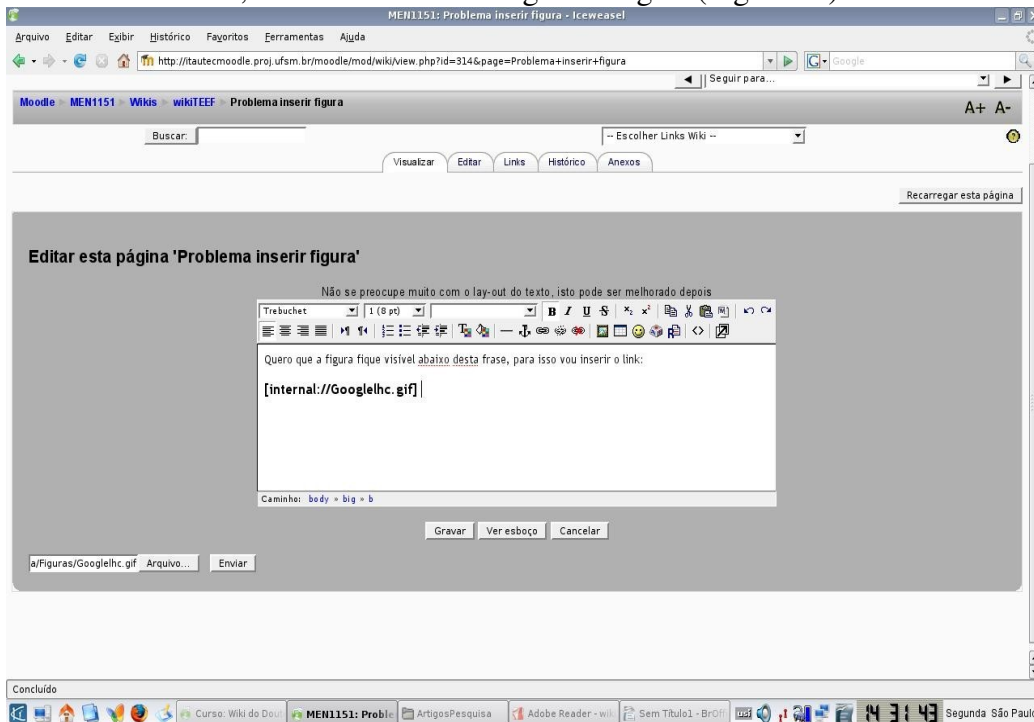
MEN1151: Problema inserir figura - Iceweasel

Arquivo Editar Exibir Histórico Favoritos Ferramentas Ajuda

http://itautecmoodle.proj.ufsm.br/moodle/mod/wiki/view.php?id=314&page=Problema+inserir+figura

Google

Seguir para...

Moodle ▸ MEN1151 ▸ Wikis ▸ wikiTEEF ▸ Problema inserir figura

A+ A-

Buscar:

-- Escolher Links Wiki --

Visualizar | Editar | Links | Histórico | Anexos

Recarregar esta página

Editar esta página 'Problema inserir figura'

Não se preocupe muito com o lay-out do texto, isto pode ser melhorado depois

Trebuchet | 1 (8 pt)

Quero que a figura fique visível abaixo desta frase, para isso vou inserir o link:

[internal://Googlelhc.gif]

Caminho: body » big » b

Gravar | Ver esboço | Cancelar

a/Figuras/Googlelhc.gif Arquivo... Enviar

Concluído

Curso: Wiki do Dou | MEN1151: Proble | ArtigosPesquisa | Adobe Reader - wiki | Sem Título1 - BrOff | 14 31 43 Segunda São Paulo